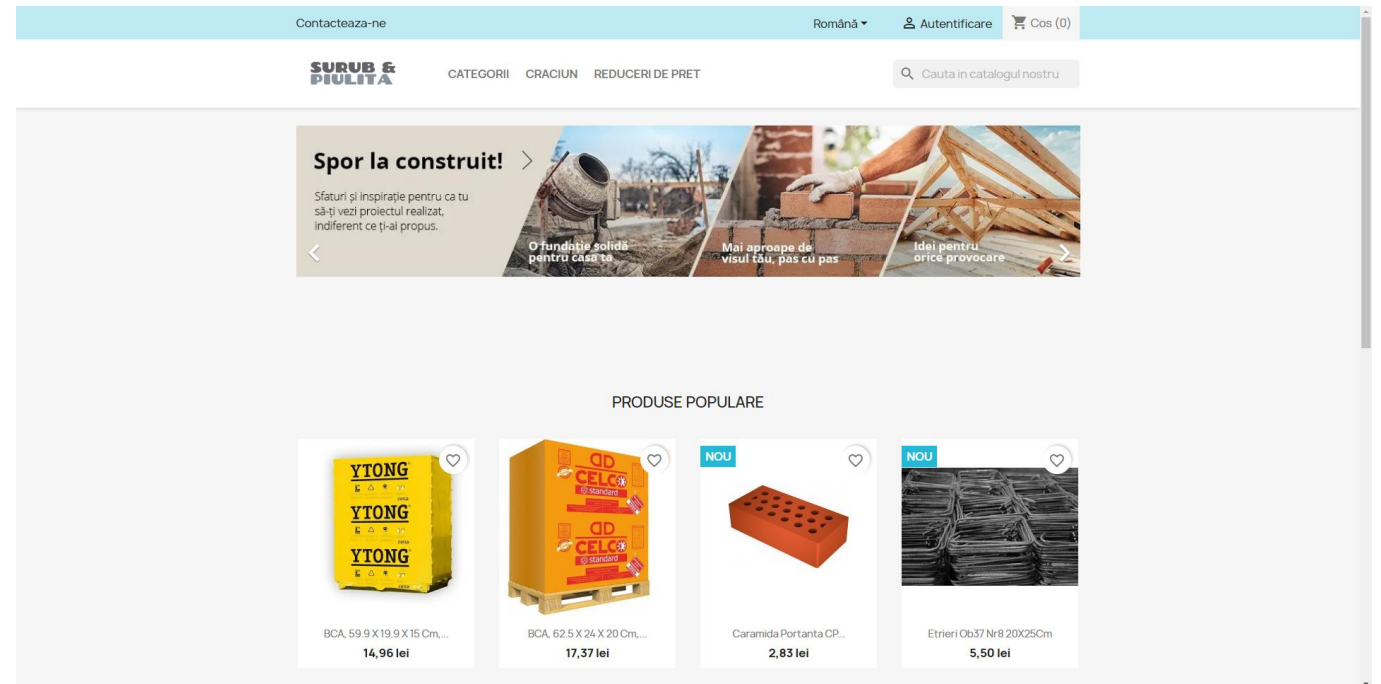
Contacteaza-ne

Română ▾ Autentificare Cos (0)

SURUB & PIULITA

CATEGORII CRACIUN REDUCERI DE PRET

Cauta in catalogul nostru

Spor la construit!

Sfaturi și inspirație pentru ca tu să-ți vezi proiectul realizat, indiferent ce ți-ai propus.

O fundație solidă pentru casa ta

Mai aproape de visul tău, pas cu pas

Idei pentru orice provocare

PRODUSE POPULARE

YTONG YTONG YTONG

BCA, 59.9 X 19.9 X 15 Cm,...

14,96 lei

CELCO standard CELCO standard

BCA, 62.5 X 24 X 20 Cm,...

17,37 lei

NOU

Caramida Portanta CP...

2,83 lei

NOU

Etrieri Ob37 Nr8 20X25Cm

5,50 lei